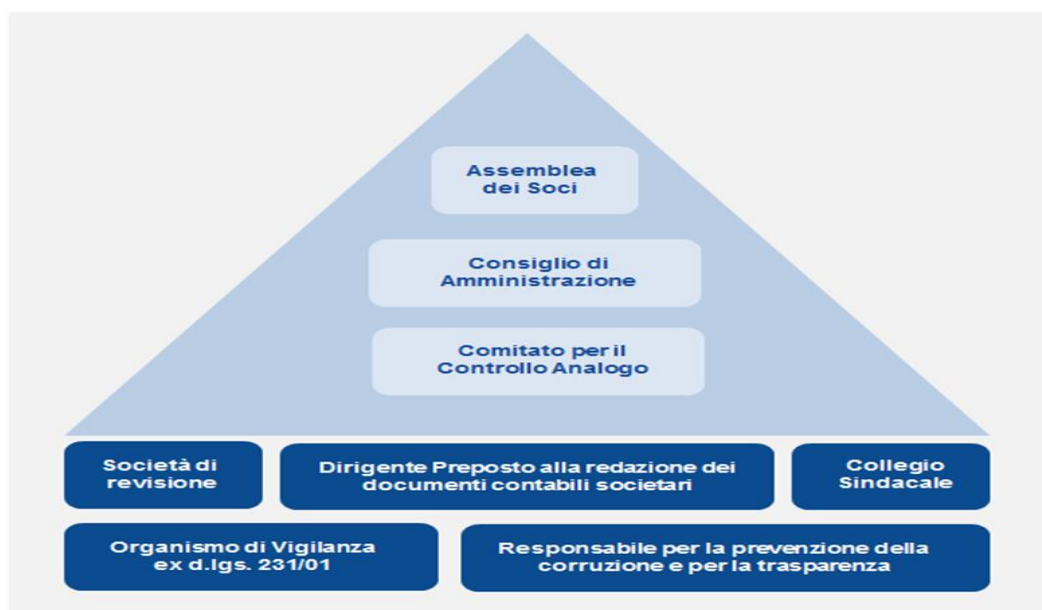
Assemblea dei Soci

Consiglio di Amministrazione

Comitato per il Controllo Analogo

Società di revisione

Dirigente Preposto alla redazione dei documenti contabili societari

Collegio Sindacale

Organismo di Vigilanza ex d.lgs. 231/01

Responsabile per la prevenzione della corruzione e per la trasparenza